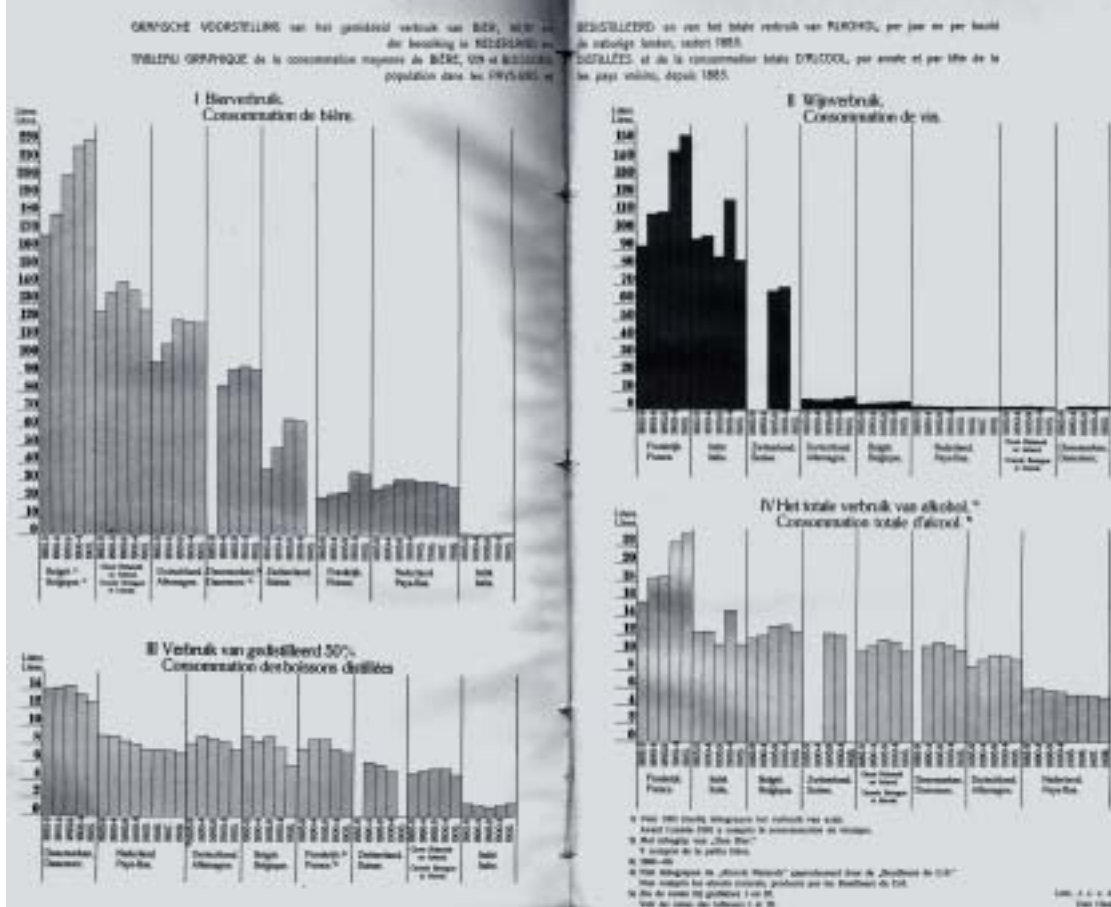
GRAFISCHE VOORSTELLING van het gemiddeld verbruik van BIER, WIJN en GEDISTILLEERD en van het totale verbruik van ALCOHOL, per jaar en per hoofd der bevolking in NEDERLAND en de naburige landen, sedert 1885.
TABLEAU GRAPHIQUE de la consommation moyenne de BIÈRE, VIN et BOISSONS DISTILLÉES et de la consommation totale D'ALCOOL, par année et par tête de la population dans les PAYS-BAS et les pays voisins, depuis 1885.

I Bierverbruik.
Consommation de bière.

Liters Litres

België Belgique
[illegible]
Duitschland Allemagne
Denemarken Danemark
Zwitserland Suisse
Frankrijk France
Nederland Pays-Bas
Italië Italie

II Wijnverbruik.
Consommation de vin.

Liters Litres

Frankrijk France
Italië Italie
Zwitserland Suisse
Duitschland Allemagne
België Belgique
Nederland Pays-Bas
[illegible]
Denemarken Danemark

III Verbruik van gedistilleerd 50%.
Consommation de boissons distillées

Liters Litres

Denemarken Danemark
Nederland Pays-Bas
Duitschland Allemagne
België Belgique
Frankrijk France
Zwitserland Suisse
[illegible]
Italië Italie

IV Het totale verbruik van alcohol.*
Consommation totale d'alcool.*

Liters Litres

Frankrijk France
Italië Italie
België Belgique
Zwitserland Suisse
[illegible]
Denemarken Danemark
Duitschland Allemagne
Nederland Pays-Bas

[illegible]